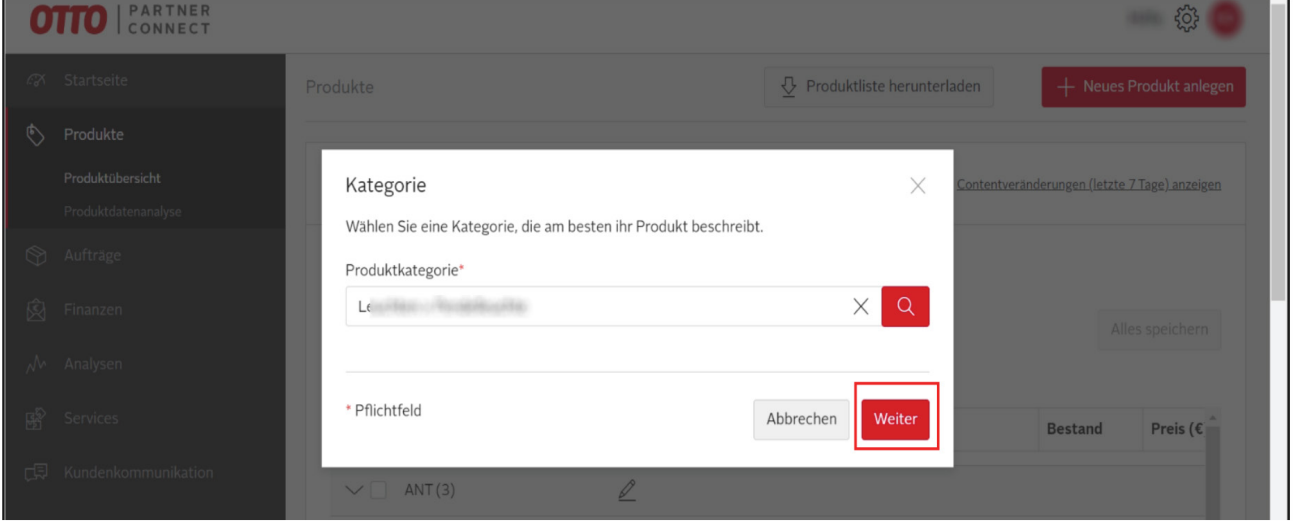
OTTO | PARTNER CONNECT

Startseite
Produkte
Produktübersicht
Produktdatenanalyse
Aufträge
Finanzen
Analysen
Services
Kundenkommunikation

Produkte
Produktliste herunterladen
+ Neues Produkt anlegen

Contentveränderungen (letzte 7 Tage) anzeigen
Alles speichern
Bestand
Preis (€
ANT (3)

Kategorie
Wählen Sie eine Kategorie, die am besten ihr Produkt beschreibt.
Produktkategorie*
Le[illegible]
* Pflichtfeld
Abbrechen
Weiter